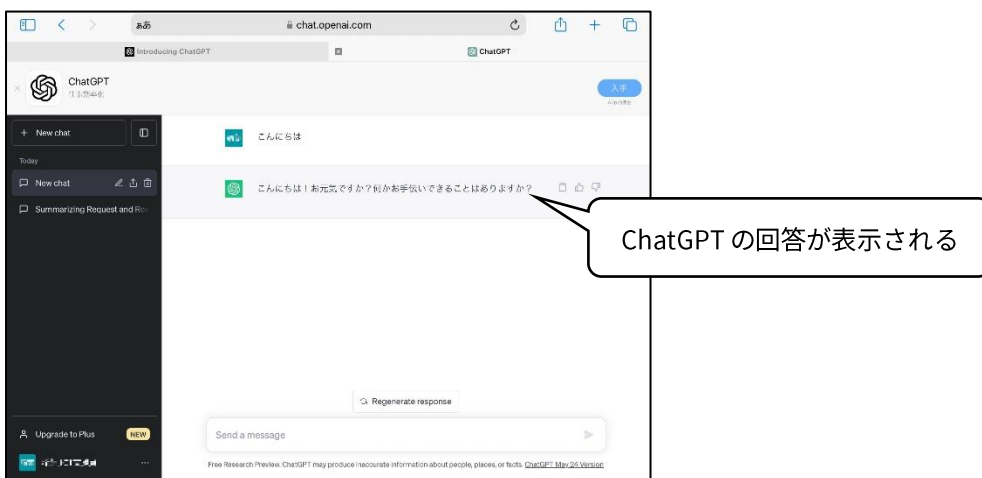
あぁ chat.openai.com

Introducing ChatGPT

ChatGPT

ChatGPT
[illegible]

入手
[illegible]

+ New chat

Today

New chat

Summarizing Request and Re

こんにちは

こんにちは！お元気ですか？何かお手伝いできることはありますか？

ChatGPT の回答が表示される

Regenerate response

Send a message

Upgrade to Plus NEW

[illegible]

Free Research Preview. ChatGPT may produce inaccurate information about people, places, or facts. ChatGPT May 24 Version